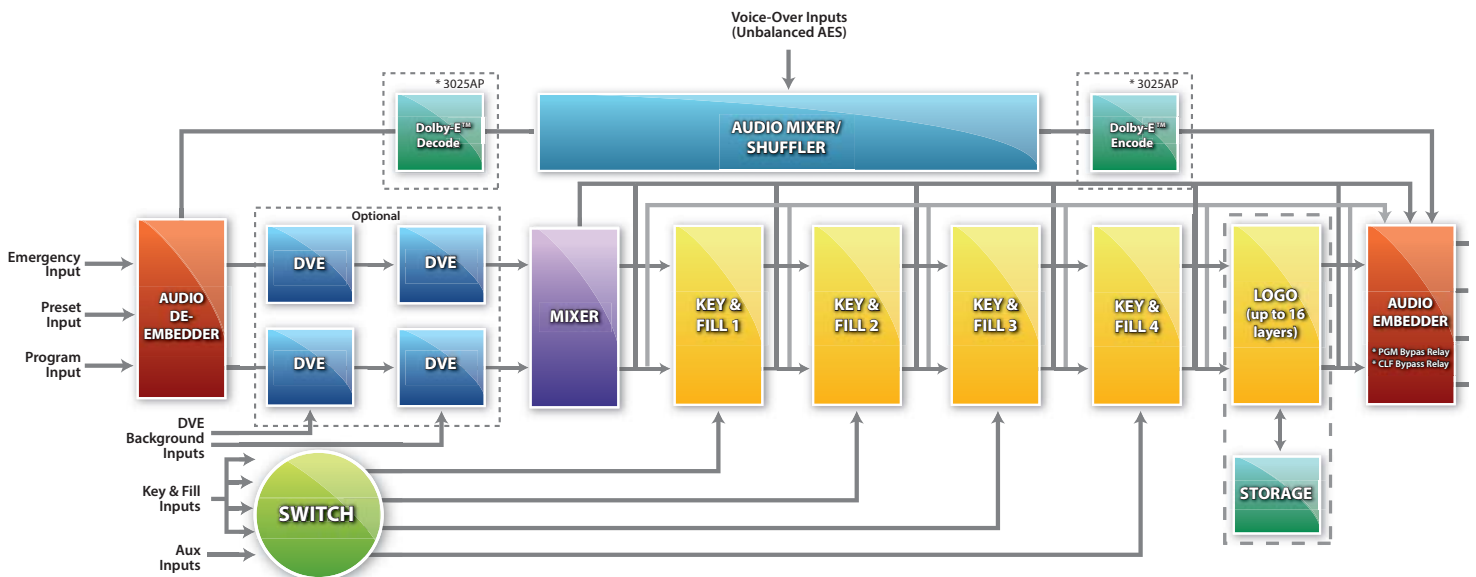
Voice-Over Inputs
(Unbalanced AES)

* 3025AP
Dolby-E™
Decode

AUDIO MIXER/
SHUFFLER

* 3025AP
Dolby-E™
Encode

Optional

Emergency Input

Preset Input

Program Input

AUDIO DE-EMBEDDER

DVE

DVE

DVE

DVE

MIXER

KEY & FILL 1

KEY & FILL 2

KEY & FILL 3

KEY & FILL 4

LOGO (up to 16 layers)

AUDIO EMBEDDER
* PGM Bypas Relay
* CLF Bypass Relay

STORAGE

DVE Background Inputs

Key & Fill Inputs

SWITCH

Aux Inputs